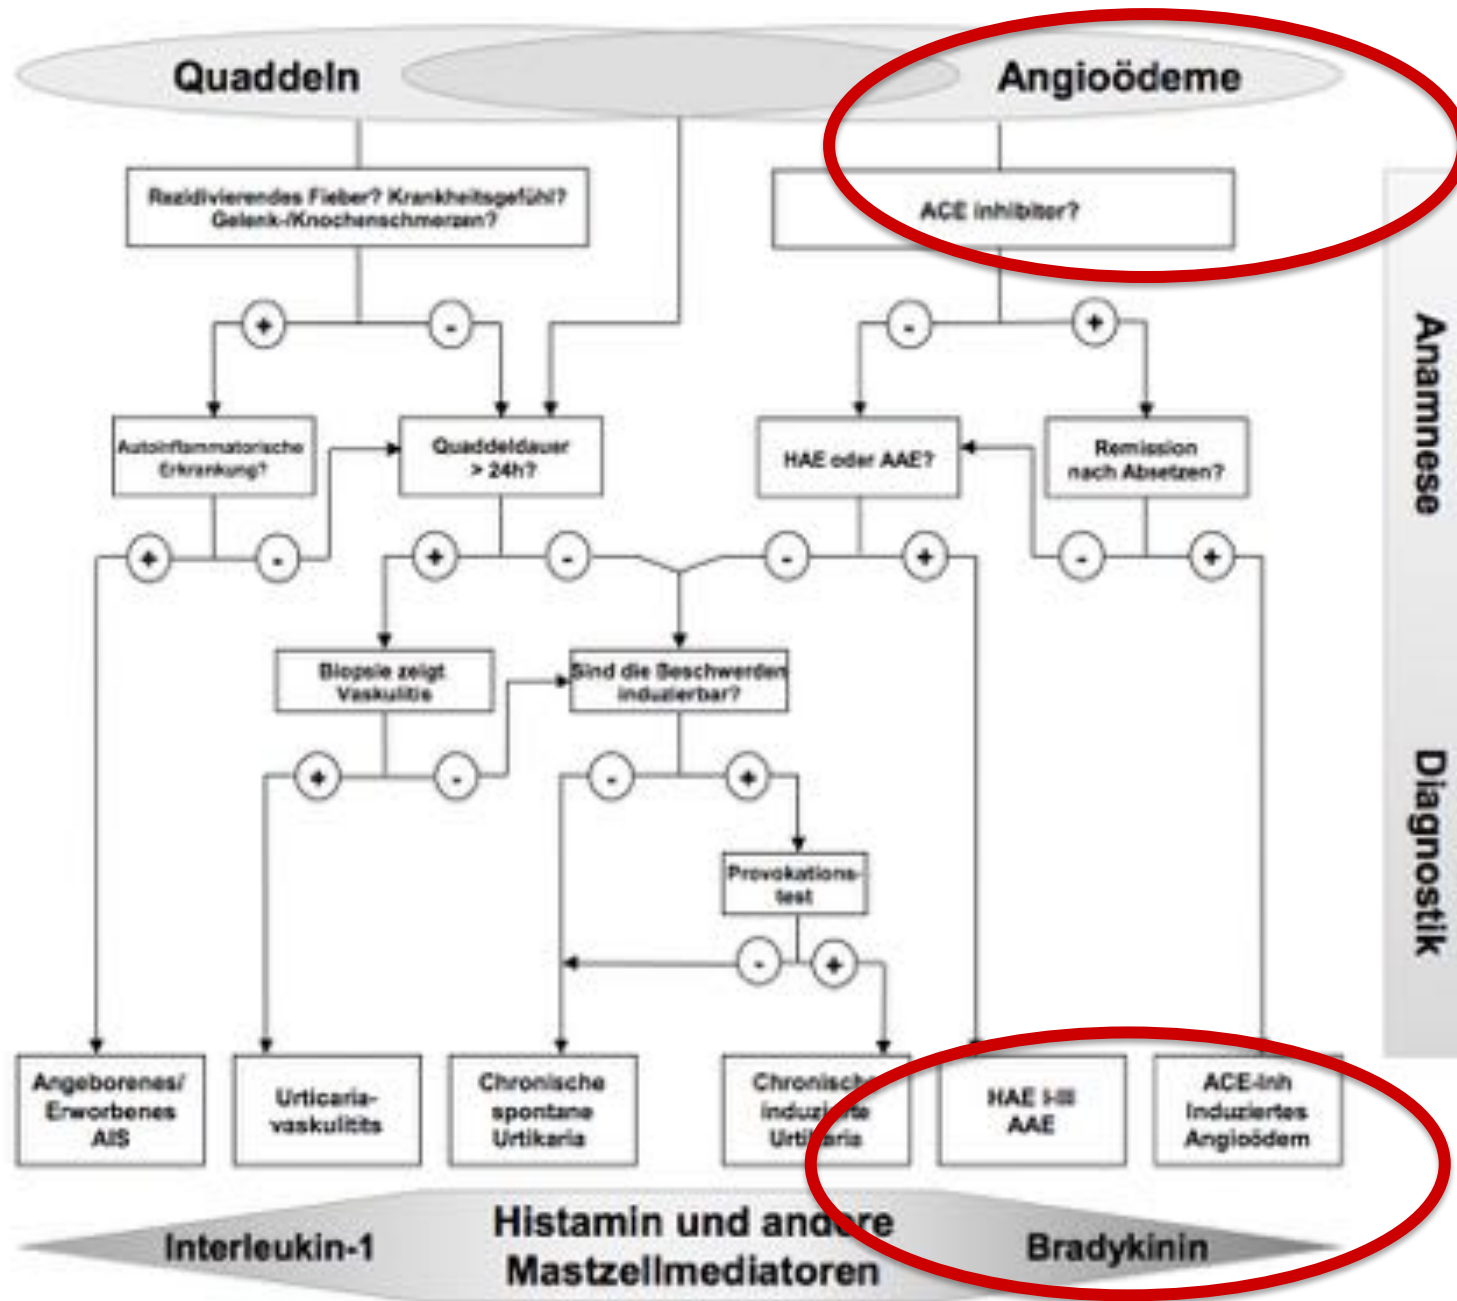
Quaddeln

Angioödeme

Rezidivierendes Fieber? Krankheitsgefühl? Gelenk-/Knochenschmerzen?

ACE inhibiter?

Anamnese

+

-

-

+

Autoinflammatorische Erkrankung?

Quaddeldauer > 24h?

HAE oder AAE?

Remission nach Absetzen?

+

-

+

-

-

+

-

+

Biopsie zeigt Vaskulitis

Sind die Beschwerden induzierbar?

+

-

-

+

Provokationstest

Diagnostik

-

+

Angeborenes/ Erworbenes AIS

Urticariavaskulitis

Chronische spontane Urtikaria

Chronische induzierte Urtikaria

HAE I-III AAE

ACE-Inh Induziertes Angioödem

Interleukin-1

Histamin und andere Mastzellmediatoren

Bradykinin